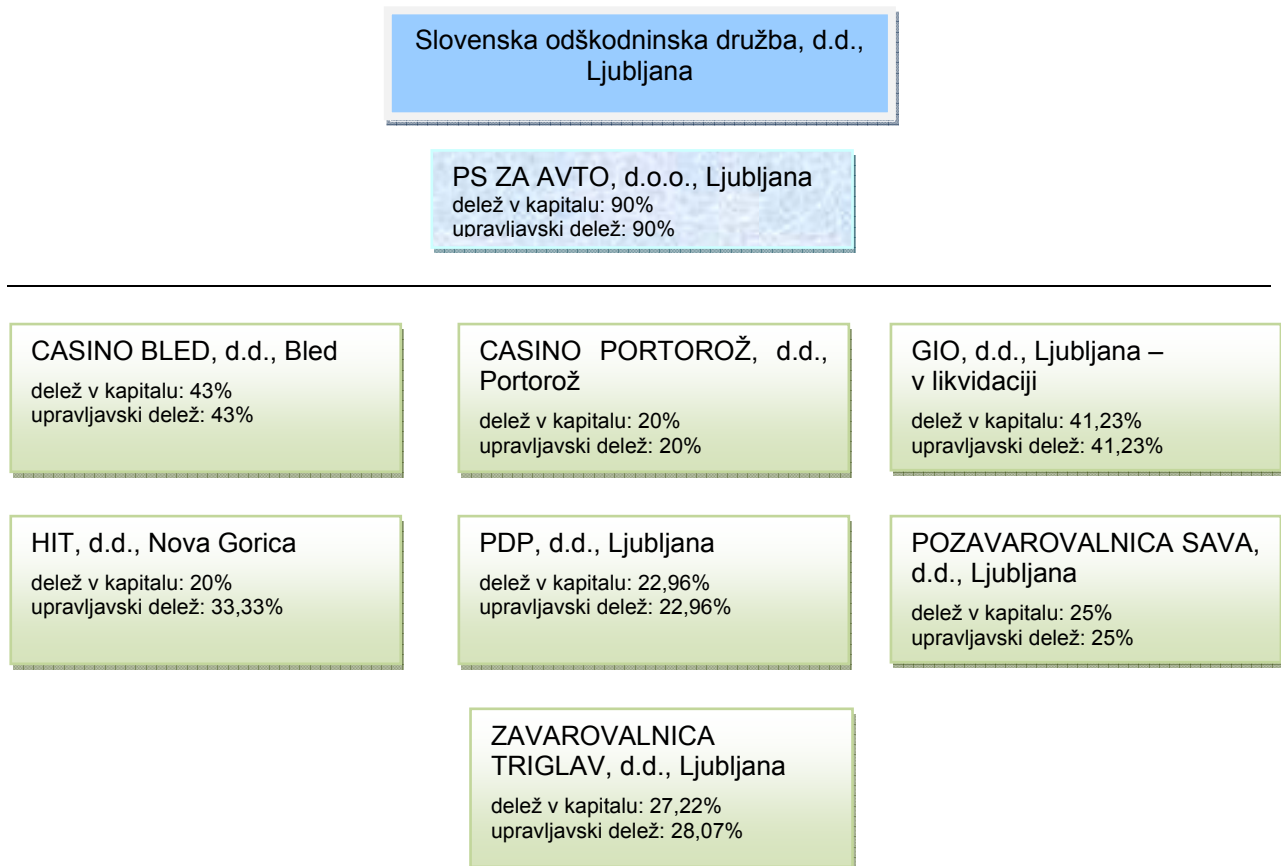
Slovenska odškodninska družba, d.d., Ljubljana

PS ZA AVTO, d.o.o., Ljubljana
delež v kapitalu: 90%
upravljavski delež: 90%

CASINO BLED, d.d., Bled
delež v kapitalu: 43%
upravljavski delež: 43%

CASINO PORTOROŽ, d.d., Portorož
delež v kapitalu: 20%
upravljavski delež: 20%

GIO, d.d., Ljubljana – v likvidaciji
delež v kapitalu: 41,23%
upravljavski delež: 41,23%

HIT, d.d., Nova Gorica
delež v kapitalu: 20%
upravljavski delež: 33,33%

PDP, d.d., Ljubljana
delež v kapitalu: 22,96%
upravljavski delež: 22,96%

POZAVAROVALNICA SAVA, d.d., Ljubljana
delež v kapitalu: 25%
upravljavski delež: 25%

ZAVAROVALNICA TRIGLAV, d.d., Ljubljana
delež v kapitalu: 27,22%
upravljavski delež: 28,07%